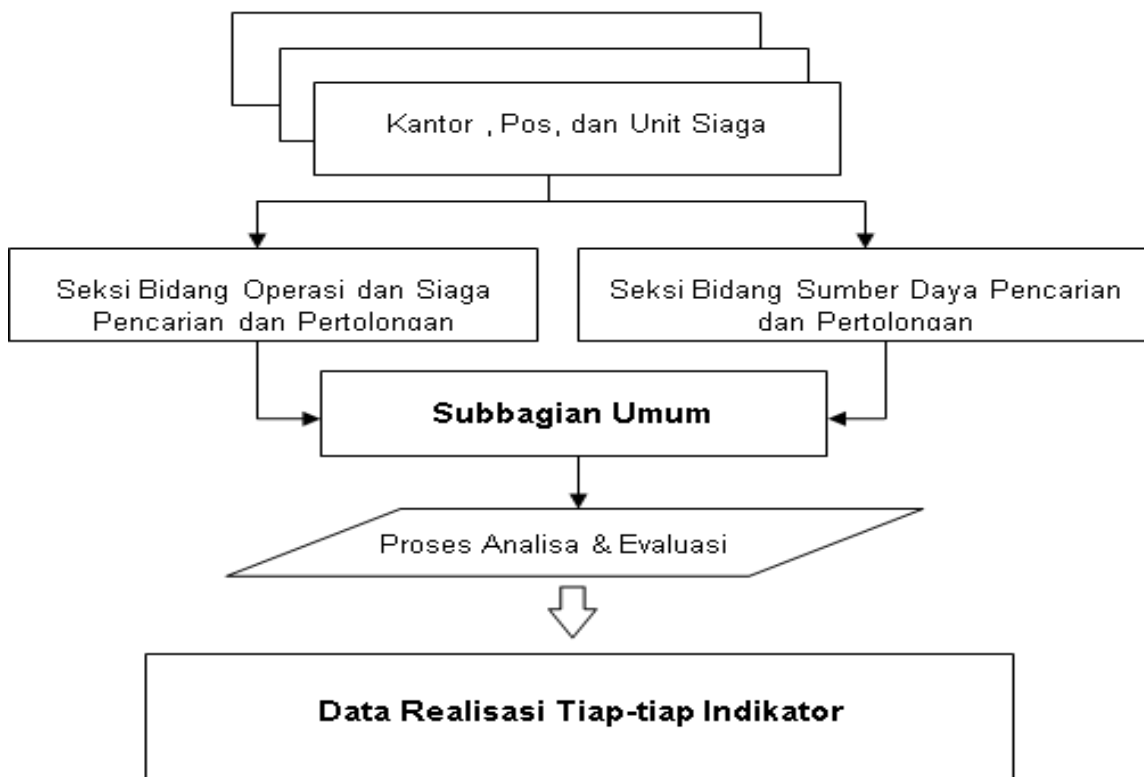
Kantor , Pos, dan Unit Siaga

Seksi Bidang Operasi dan Siaga Pencarian dan Pertolongan

Seksi Bidang Sumber Daya Pencarian dan Pertolongan

Subbagian Umum

Proses Analisa & Evaluasi

Data Realisasi Tiap-tiap Indikator